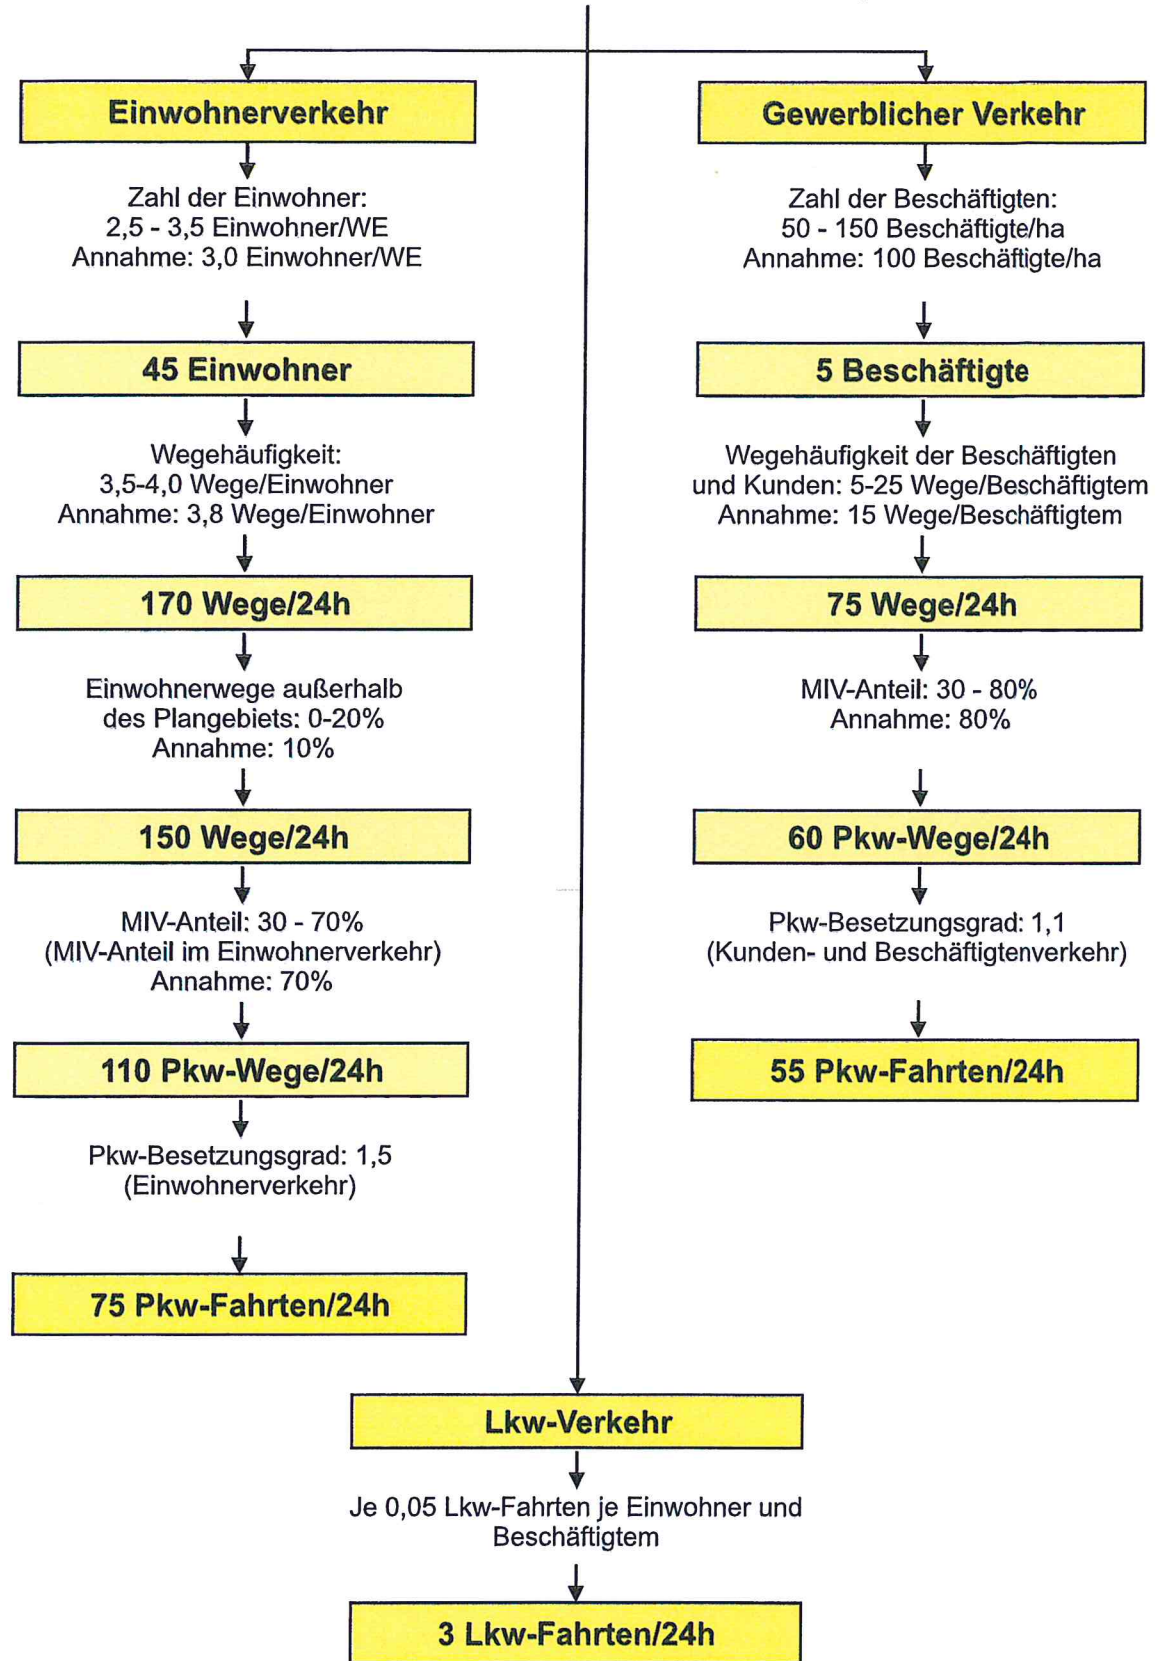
Einwohnerverkehr

Zahl der Einwohner:
2,5 - 3,5 Einwohner/WE
Annahme: 3,0 Einwohner/WE

45 Einwohner

Wegehäufigkeit:
3,5-4,0 Wege/Einwohner
Annahme: 3,8 Wege/Einwohner

170 Wege/24h

Einwohnerwege außerhalb des Plangebiets: 0-20%
Annahme: 10%

150 Wege/24h

MIV-Anteil: 30 - 70%
(MIV-Anteil im Einwohnerverkehr)
Annahme: 70%

110 Pkw-Wege/24h

Pkw-Besetzungsgrad: 1,5
(Einwohnerverkehr)

75 Pkw-Fahrten/24h

Gewerblicher Verkehr

Zahl der Beschäftigten:
50 - 150 Beschäftigte/ha
Annahme: 100 Beschäftigte/ha

5 Beschäftigte

Wegehäufigkeit der Beschäftigten und Kunden: 5-25 Wege/Beschäftigtem
Annahme: 15 Wege/Beschäftigtem

75 Wege/24h

MIV-Anteil: 30 - 80%
Annahme: 80%

60 Pkw-Wege/24h

Pkw-Besetzungsgrad: 1,1
(Kunden- und Beschäftigtenverkehr)

55 Pkw-Fahrten/24h

Lkw-Verkehr

Je 0,05 Lkw-Fahrten je Einwohner und Beschäftigtem

3 Lkw-Fahrten/24h